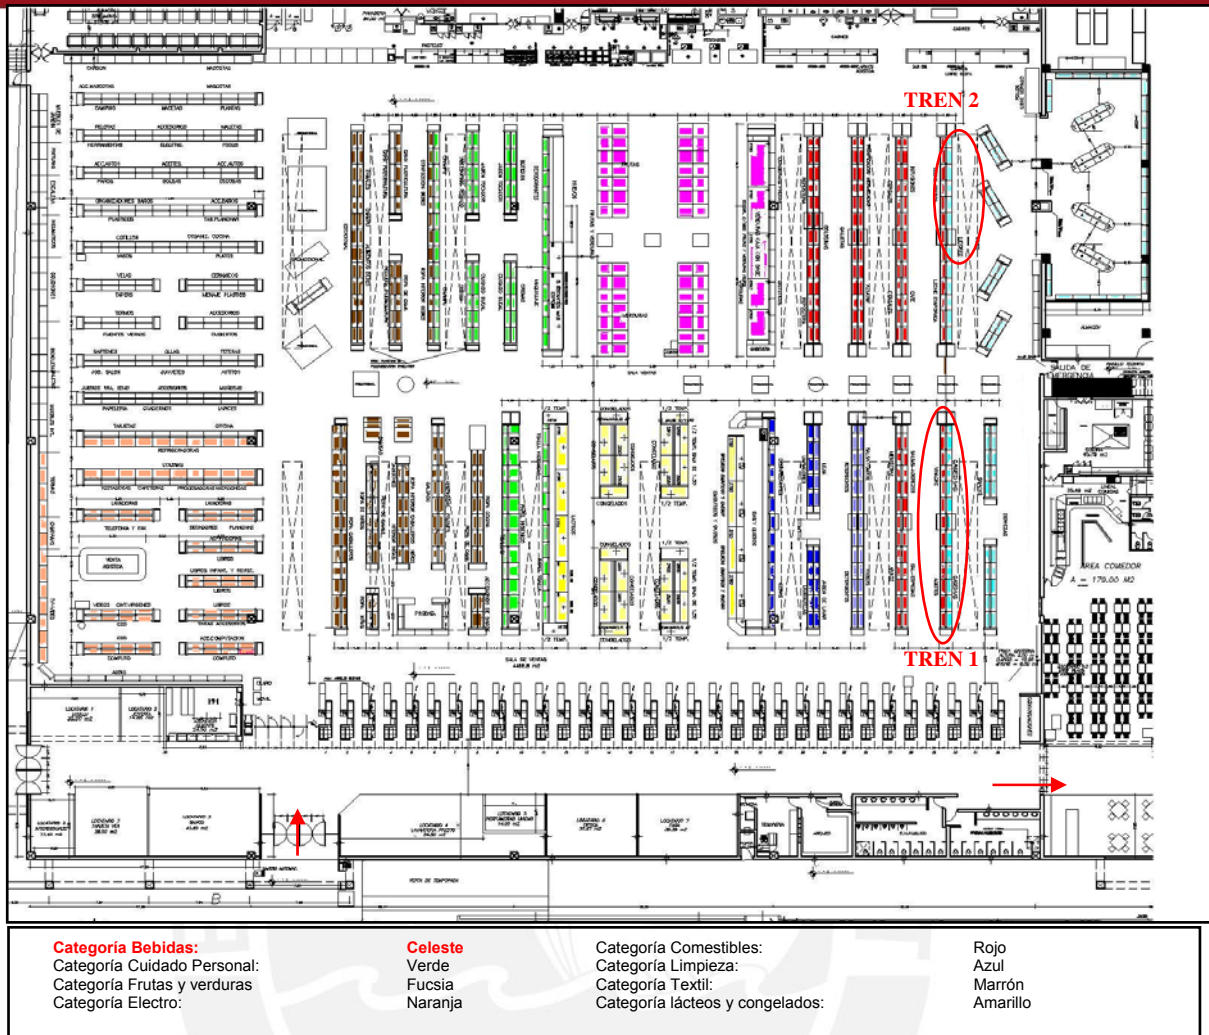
TREN 2

TREN 1

SALIDA DE EMERGENCIA

AREA COMEDOR
A = 179.00 M2

SALA DE VENTAS

Categoría Bebidas: Celeste
Categoría Cuidado Personal: Verde
Categoría Frutas y verduras Fucsia
Categoría Electro: Naranja

Categoría Comestibles: Rojo
Categoría Limpieza: Azul
Categoría Textil: Marrón
Categoría lácteos y congelados: Amarillo